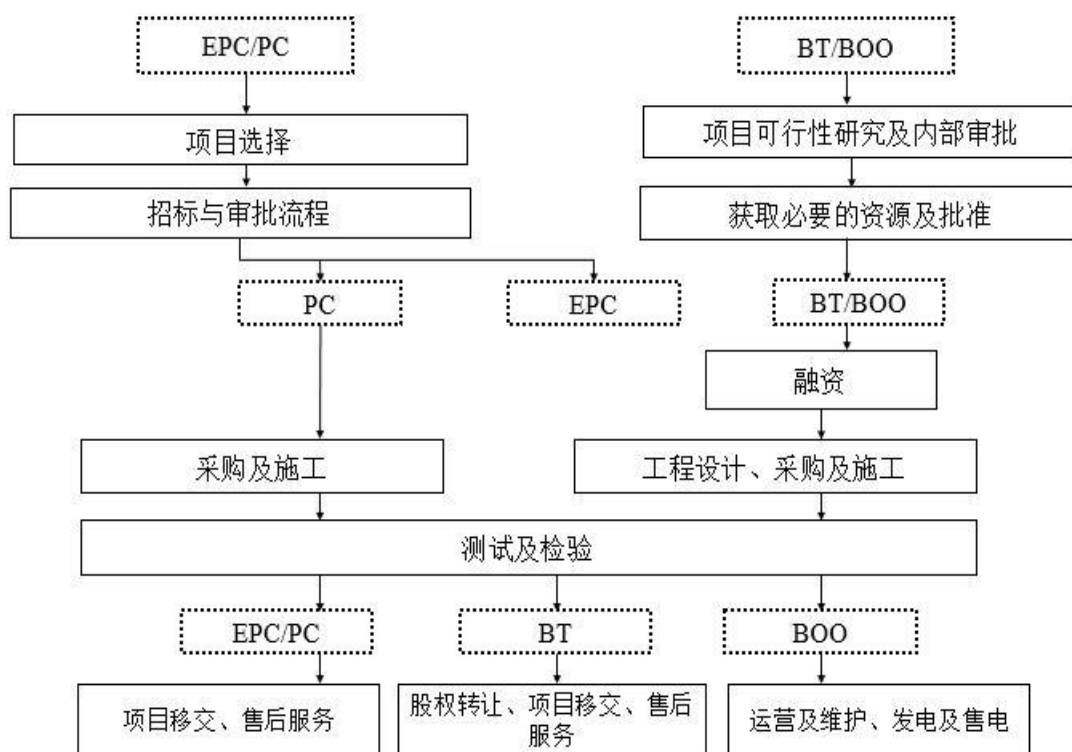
EPC/PC

项目选择

招标与审批流程

PC

EPC

BT/BOO

项目可行性研究及内部审批

获取必要的资源及批准

BT/BOO

融资

采购及施工

工程设计、采购及施工

测试及检验

EPC/PC

BT

BOO

项目移交、售后服务

股权转让、项目移交、售后服务

运营及维护、发电及售电